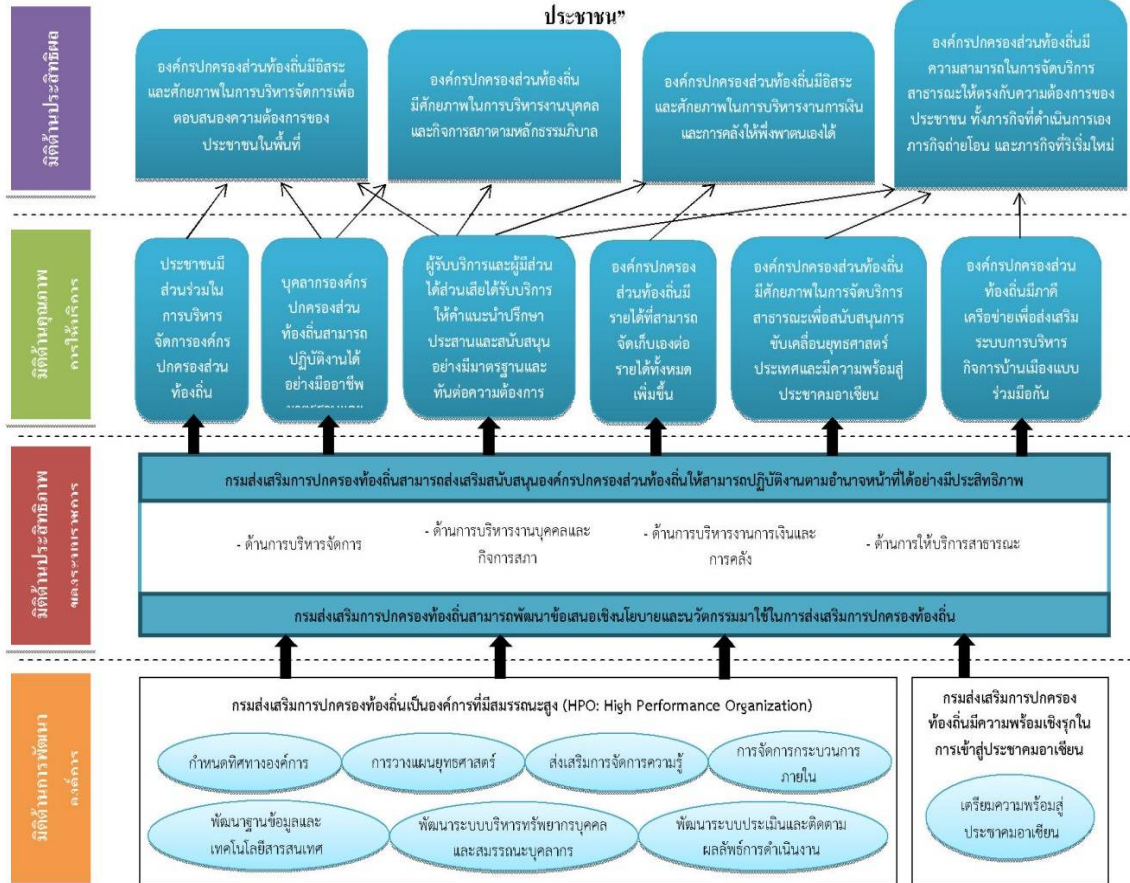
ประชาชน"

มิติด้านประสิทธิผล

องค์กรปกครองส่วนท้องถิ่นมีอิสระและศักยภาพในการบริหารจัดการเพื่อตอบสนองความต้องการของประชาชนในพื้นที่

องค์กรปกครองส่วนท้องถิ่นมีศักยภาพในการบริหารงานบุคคลและกิจการสภาตามหลักธรรมาภิบาล

องค์กรปกครองส่วนท้องถิ่นมีอิสระและศักยภาพในการบริหารงานการเงินและการคลังให้พึ่งพาตนเองได้

องค์กรปกครองส่วนท้องถิ่นมีความสามารถในการจัดบริการสาธารณะให้ตรงกับความต้องการของประชาชน ทั้งภารกิจที่ดำเนินการเอง ภารกิจถ่ายโอน และภารกิจที่ริเริ่มใหม่

มิติด้านคุณภาพการให้บริการ

ประชาชนมีส่วนร่วมในการบริหารจัดการองค์กรปกครองส่วนท้องถิ่น

บุคลากรองค์กรปกครองส่วนท้องถิ่นสามารถปฏิบัติงานได้อย่างมืออาชีพ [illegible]

ผู้รับบริการและผู้มีส่วนได้ส่วนเสียได้รับบริการให้คำแนะนำปรึกษาประสานและสนับสนุนอย่างมีมาตรฐานและทันต่อความต้องการ

องค์กรปกครองส่วนท้องถิ่นมีรายได้ที่สามารถจัดเก็บเองต่อรายได้ทั้งหมดเพิ่มขึ้น

องค์กรปกครองส่วนท้องถิ่นมีศักยภาพในการจัดบริการสาธารณะเพื่อสนับสนุนการขับเคลื่อนยุทธศาสตร์ประเทศและมีความพร้อมสู่ประชาคมอาเซียน

องค์กรปกครองส่วนท้องถิ่นมีภาคีเครือข่ายเพื่อส่งเสริมระบบการบริหารกิจการบ้านเมืองแบบร่วมมือกัน

มิติด้านประสิทธิภาพของการปฏิบัติราชการ

กรมส่งเสริมการปกครองท้องถิ่นสามารถส่งเสริมสนับสนุนองค์กรปกครองส่วนท้องถิ่นให้สามารถปฏิบัติงานตามอำนาจหน้าที่ได้อย่างมีประสิทธิภาพ

- ด้านการบริหารจัดการ

- ด้านการบริหารงานบุคคลและกิจการสภา

- ด้านการบริหารงานการเงินและการคลัง

- ด้านการให้บริการสาธารณะ

กรมส่งเสริมการปกครองท้องถิ่นสามารถพัฒนาข้อเสนอเชิงนโยบายและนวัตกรรมมาใช้ในการส่งเสริมการปกครองท้องถิ่น

มิติด้านการพัฒนาองค์การ

กรมส่งเสริมการปกครองท้องถิ่นเป็นองค์การที่มีสมรรถนะสูง (HPO: High Performance Organization)

กำหนดทิศทางองค์การ

การวางแผนยุทธศาสตร์

ส่งเสริมการจัดการความรู้

การจัดการกระบวนการภายใน

พัฒนาฐานข้อมูลและเทคโนโลยีสารสนเทศ

พัฒนาระบบบริหารทรัพยากรบุคคลและสมรรถนะบุคลากร

พัฒนาระบบประเมินและติดตามผลลัพธ์การดำเนินงาน

กรมส่งเสริมการปกครองท้องถิ่นมีความพร้อมเชิงรุกในการเข้าสู่ประชาคมอาเซียน

เตรียมความพร้อมสู่ประชาคมอาเซียน